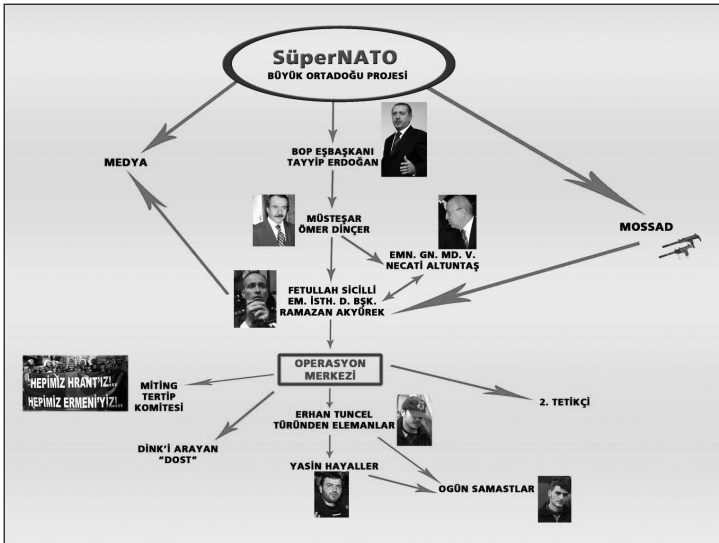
SüperNATO
BÜYÜK ORTADOĞU PROJESİ

MEDYA

BOP EŞBAŞKANI
TAYYİP ERDOĞAN

MOSSAD

MÜSTEŞAR
ÖMER DİNÇER

EMN. GN. MD. V.
NECATİ ALTUNTAŞ

FETULLAH SİCİLLİ
EM. İSTH. D. BŞK.
RAMAZAN AKYÜREK

OPERASYON
MERKEZİ

HEPİMİZ HRANT'IZ!..
HEPİMİZ ERMENİ'YİZ!..

MİTİNG
TERTİP
KOMİTESİ

2. TETİKÇİ

ERHAN TUNCEL
TÜRÜNDEN ELEMANLAR

DİNK'İ ARAYAN
"DOST"

YASİN HAYALLER

OGÜN SAMASTLAR